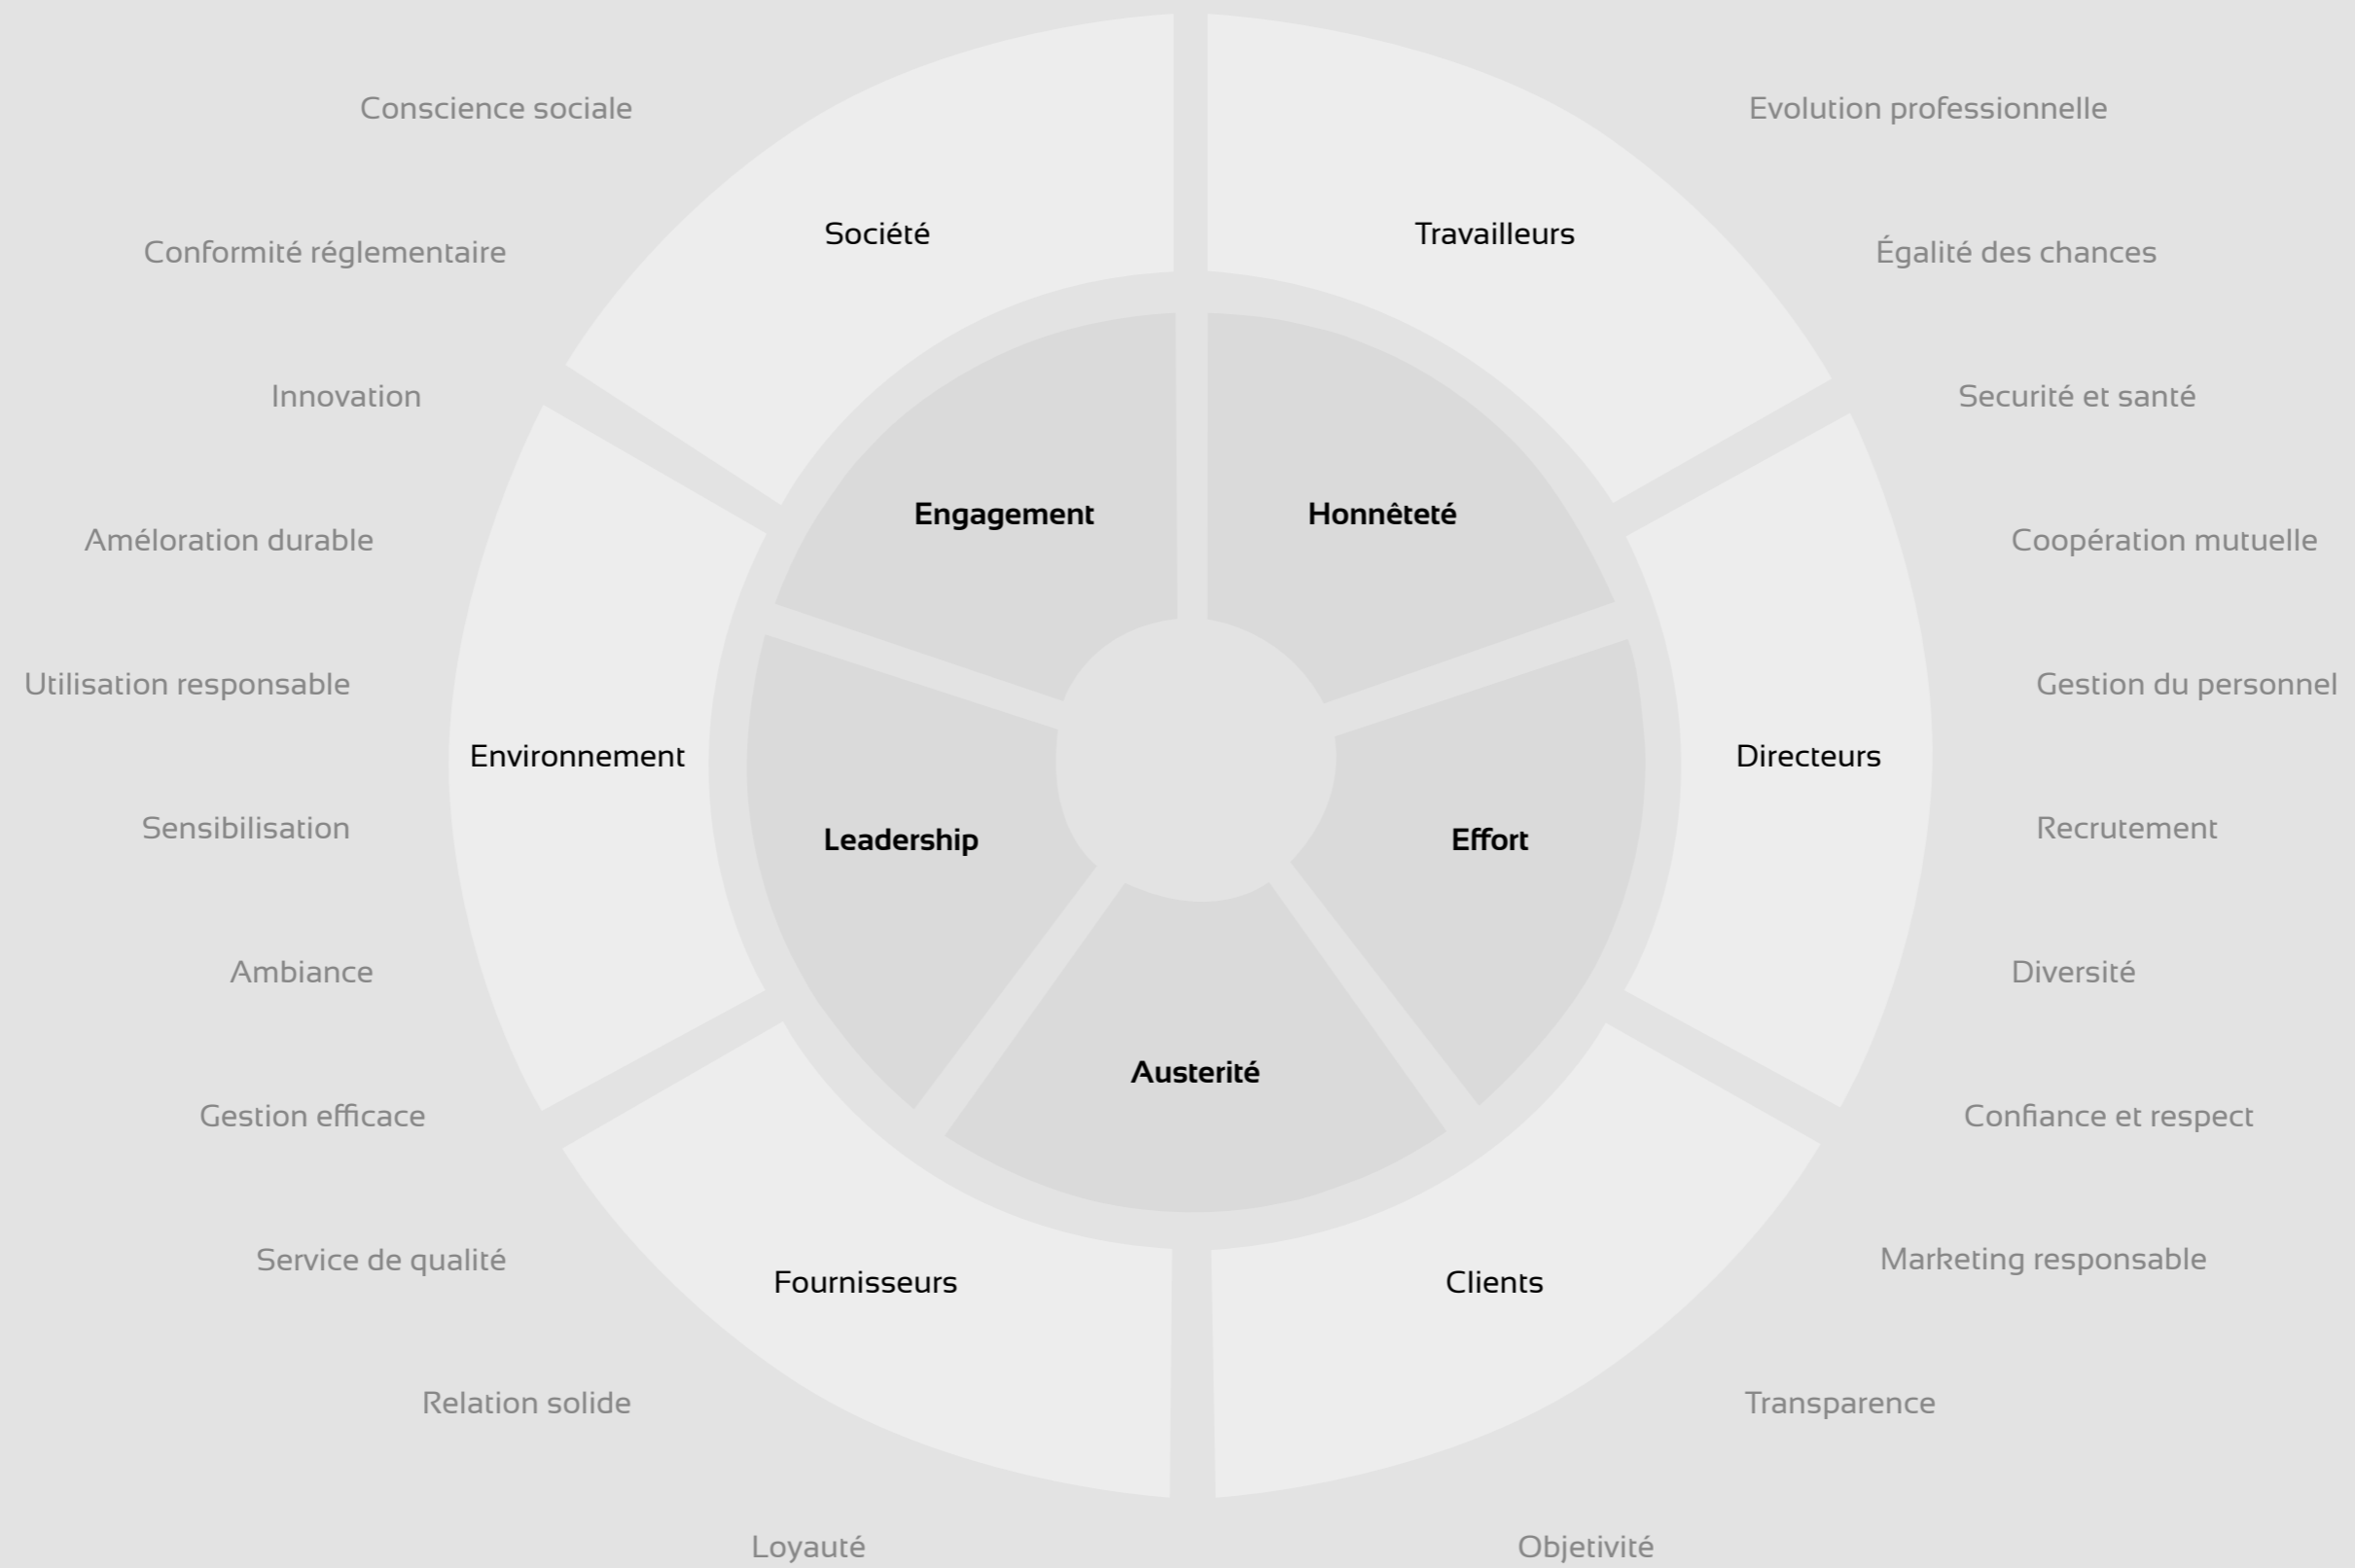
Conscience sociale

Conformité réglementaire

Innovation

Améloration durable

Utilisation responsable

Sensibilisation

Ambiance

Gestion efficace

Service de qualité

Relation solide

Loyauté

Evolution professionnelle

Égalité des chances

Securité et santé

Coopération mutuelle

Gestion du personnel

Recrutement

Diversité

Confiance et respect

Marketing responsable

Transparence

Objetivité

Société

Travailleurs

Environnement

Directeurs

Fournisseurs

Clients

Engagement

Honnêteté

Leadership

Effort

Austerité